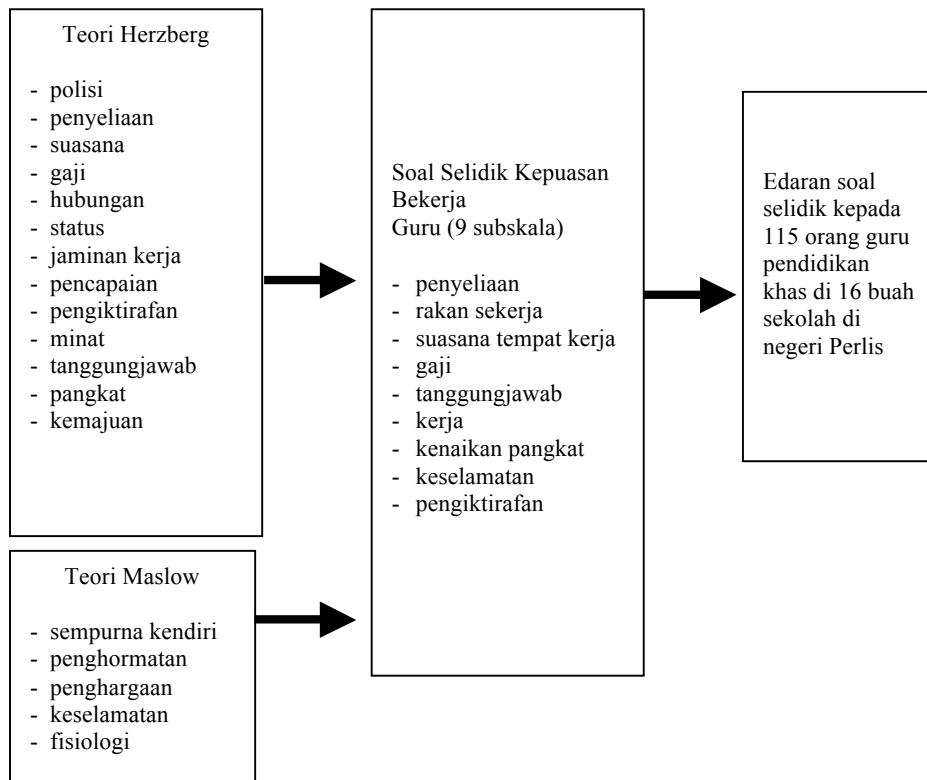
Teori Herzberg

- polisi
- penyeliaan
- suasana
- gaji
- hubungan
- status
- jaminan kerja
- pencapaian
- pengiktirafan
- minat
- tanggungjawab
- pangkat
- kemajuan

Teori Maslow

- sempurna kendiri
- penghormatan
- penghargaan
- keselamatan
- fisiologi

Soal Selidik Kepuasan Bekerja Guru (9 subskala)

- penyeliaan
- rakan sekerja
- suasana tempat kerja
- gaji
- tanggungjawab
- kerja
- kenaikan pangkat
- keselamatan
- pengiktirafan

Edaran soal selidik kepada 115 orang guru pendidikan khas di 16 buah sekolah di negeri Perlis